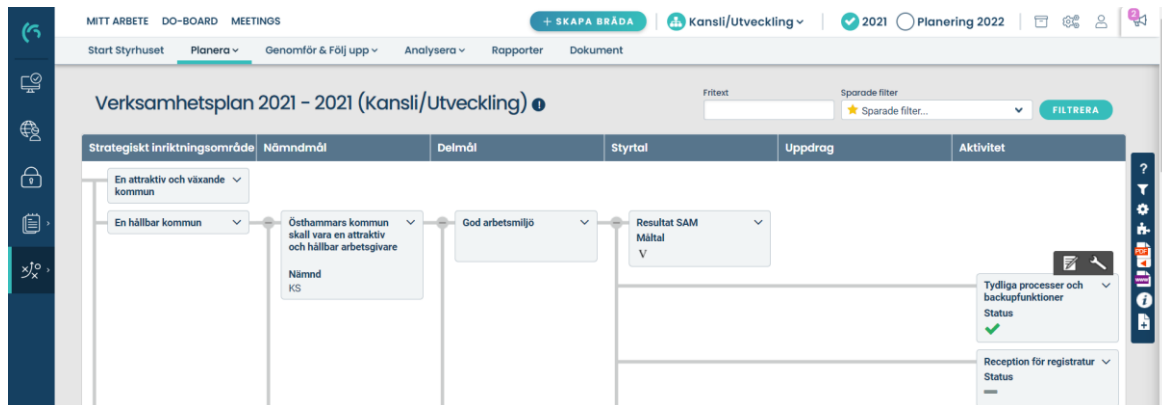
MITT ARBETE DO-BOARD MEETINGS

+ SKAPA BRÄDA

Kansli/Utveckling

2021 Planering 2022

Start Styrhuset Planera Genomför & Följ upp Analysera Rapporter Dokument

Verksamhetsplan 2021 - 2021 (Kansli/Utveckling)

Fritext

Sparade filter

Sparade filter...

FILTRERA

| Strategiskt inriktningsområde | Nämndmål | Delmål | Styrtal | Uppdrag | Aktivitet |
|---|---|---|---|---|---|

En attraktiv och växande kommun

En hållbar kommun

Östhammars kommun skall vara en attraktiv och hållbar arbetsgivare

Nämnd
KS

God arbetsmiljö

Resultat SAM
Måltal
V

Tydliga processer och backupfunktioner
Status

Reception för registratur
Status